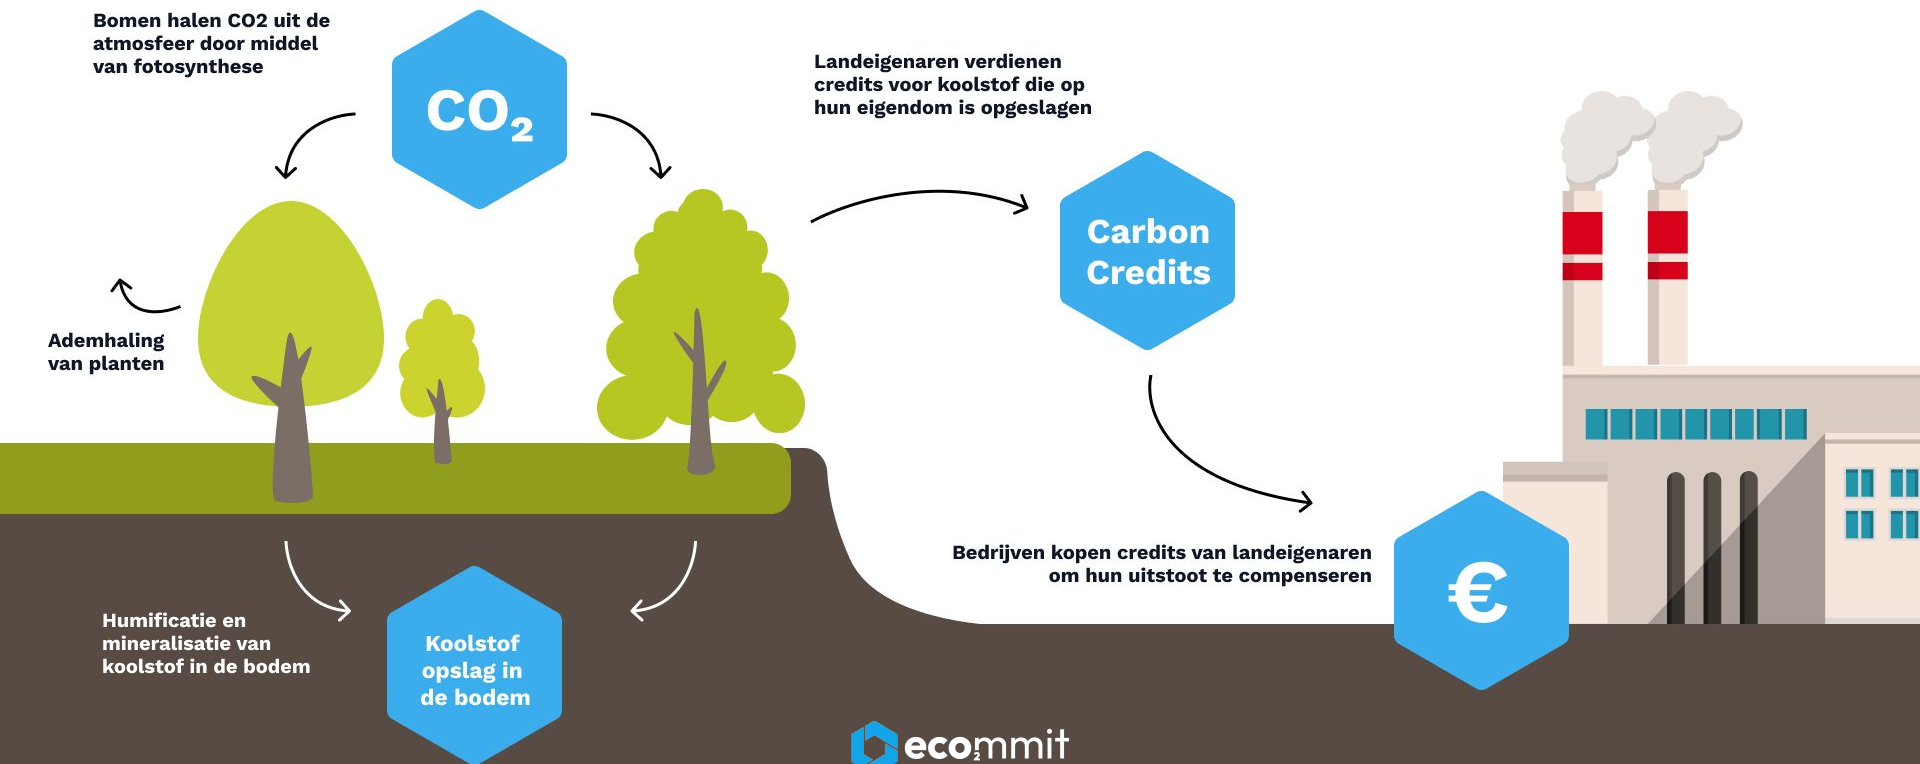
Bomen halen CO2 uit de atmosfeer door middel van fotosynthese

$CO_2$

Landeigenaren verdienen credits voor koolstof die op hun eigendom is opgeslagen

Carbon Credits

Ademhaling van planten

Bedrijven kopen credits van landeigenaren om hun uitstoot te compenseren

€

Humificatie en mineralisatie van koolstof in de bodem

Koolstof opslag in de bodem

ecommit